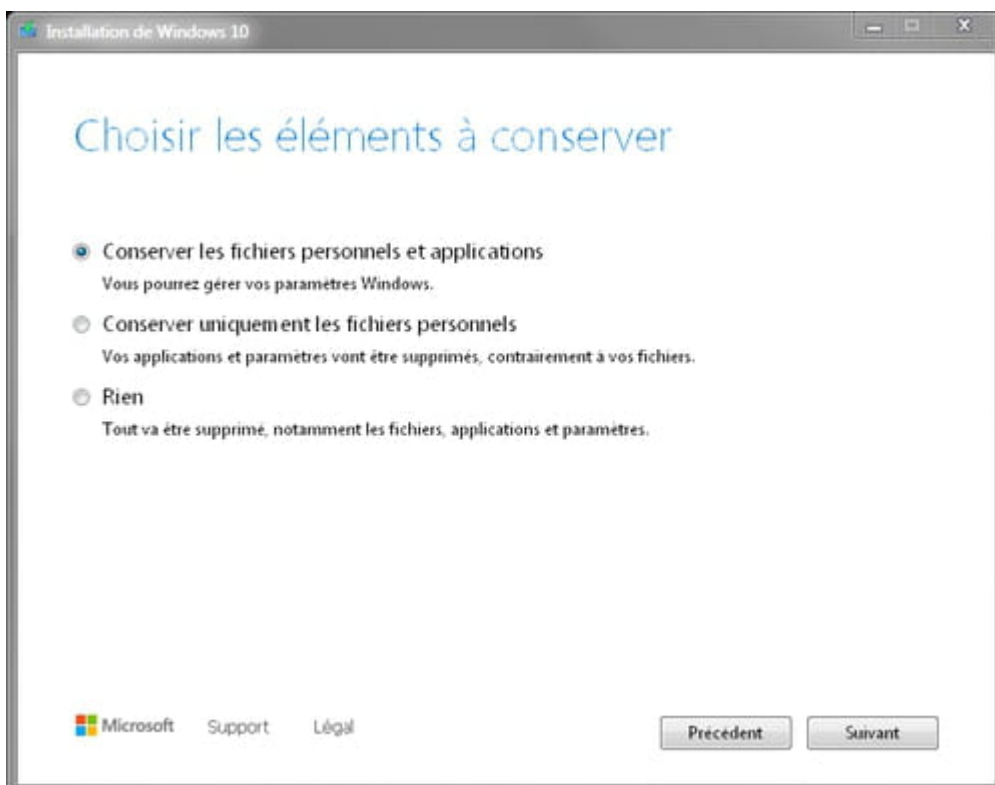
Installation de Windows 10

Choisir les éléments à conserver

Conserver les fichiers personnels et applications
Vous pourrez gérer vos paramètres Windows.

Conserver uniquement les fichiers personnels
Vos applications et paramètres vont être supprimés, contrairement à vos fichiers.

Rien
Tout va être supprimé, notamment les fichiers, applications et paramètres.

Microsoft Support Légal

Précédent Suivant